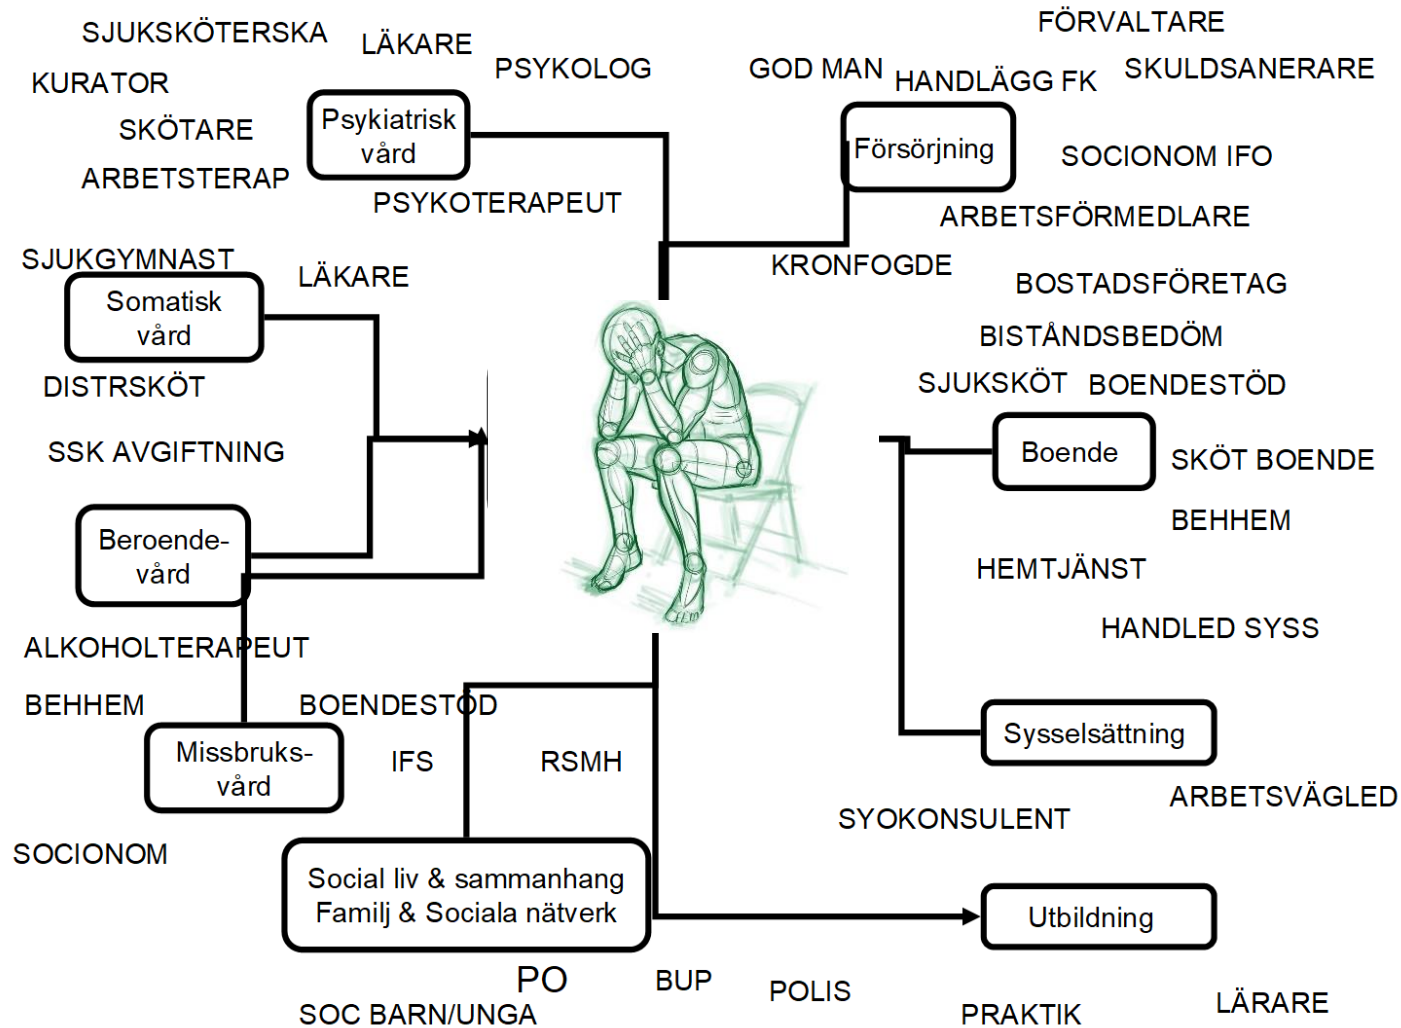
SJUKSKÖTERSKA
LÄKARE
PSYKOLOG
KURATOR
SKÖTARE
ARBETSTERAP
Psykiatrisk vård
PSYKOTERAPEUT

GOD MAN
FÖRVALTARE
HANDLÄGG FK
SKULDSANERARE
Försörjning
SOCIONOM IFO
ARBETSFÖRMEDLARE
KRONFOGDE

SJUKGYMNAST
LÄKARE
Somatisk vård
DISTRSKÖT
SSK AVGIFTNING

BOSTADSFÖRETAG
BISTÅNDSBEDÖM
SJUKSKÖT
BOENDESTÖD
Boende
SKÖT BOENDE
BEHHEM
HEMTJÄNST
HANDLED SYSS

Beroende-vård
ALKOHOLTERAPEUT
BEHHEM
BOENDESTÖD
Missbruks-vård
IFS
RSMH
SOCIONOM

Sysselsättning
ARBETSVÄGLED
SYOKONSULENT

Social liv & sammanhang
Familj & Sociala nätverk
Utbildning
PO
BUP
POLIS
SOC BARN/UNGA
PRAKTIK
LÄRARE